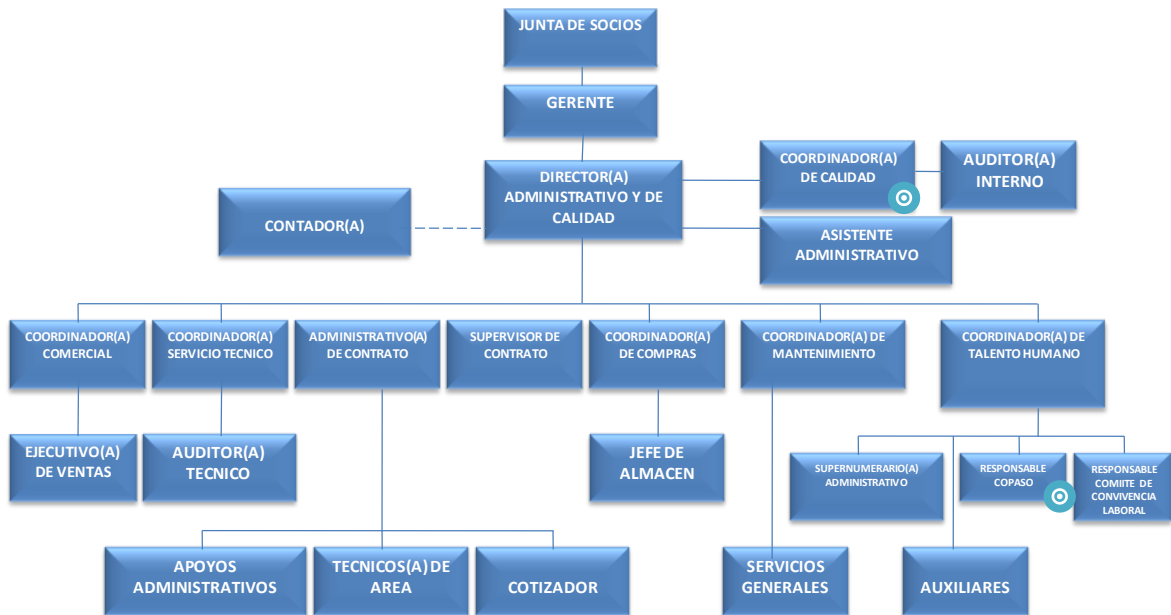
JUNTA DE SOCIOS

GERENTE

DIRECTOR(A) ADMINISTRATIVO Y DE CALIDAD

COORDINADOR(A) DE CALIDAD

AUDITOR(A) INTERNO

CONTADOR(A)

ASISTENTE ADMINISTRATIVO

COORDINADOR(A) COMERCIAL

COORDINADOR(A) SERVICIO TECNICO

ADMINISTRATIVO(A) DE CONTRATO

SUPERVISOR DE CONTRATO

COORDINADOR(A) DE COMPRAS

COORDINADOR(A) DE MANTENIMIENTO

COORDINADOR(A) DE TALENTO HUMANO

EJECUTIVO(A) DE VENTAS

AUDITOR(A) TECNICO

JEFE DE ALMACEN

SUPERNUMERARIO(A) ADMINISTRATIVO

RESPONSABLE COPASO

RESPONSABLE COMIITE DE CONVIVENCIA LABORAL

APOYOS ADMINISTRATIVOS

TECNICOS(A) DE AREA

COTIZADOR

SERVICIOS GENERALES

AUXILIARES